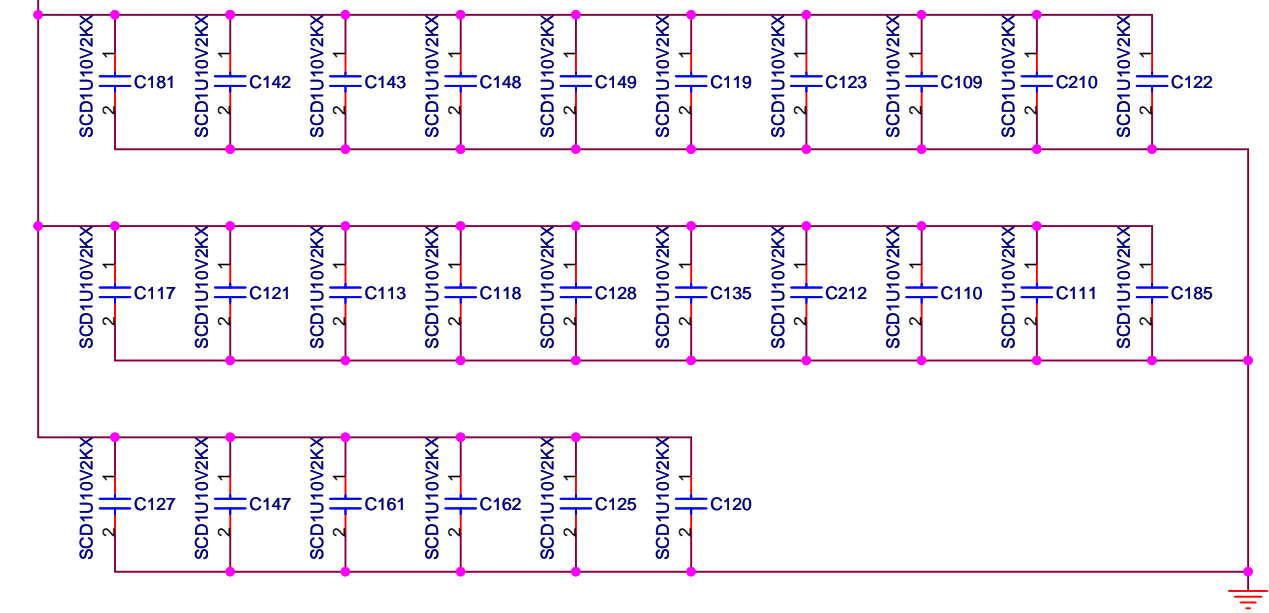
SCD1U10V2KX 1 C181 2
SCD1U10V2KX 1 C142 2
SCD1U10V2KX 1 C143 2
SCD1U10V2KX 1 C148 2
SCD1U10V2KX 1 C149 2
SCD1U10V2KX 1 C119 2
SCD1U10V2KX 1 C123 2
SCD1U10V2KX 1 C109 2
SCD1U10V2KX 1 C210 2
SCD1U10V2KX 1 C122 2

SCD1U10V2KX 1 C117 2
SCD1U10V2KX 1 C121 2
SCD1U10V2KX 1 C113 2
SCD1U10V2KX 1 C118 2
SCD1U10V2KX 1 C128 2
SCD1U10V2KX 1 C135 2
SCD1U10V2KX 1 C212 2
SCD1U10V2KX 1 C110 2
SCD1U10V2KX 1 C111 2
SCD1U10V2KX 1 C185 2

SCD1U10V2KX 1 C127 2
SCD1U10V2KX 1 C147 2
SCD1U10V2KX 1 C161 2
SCD1U10V2KX 1 C162 2
SCD1U10V2KX 1 C125 2
SCD1U10V2KX 1 C120 2